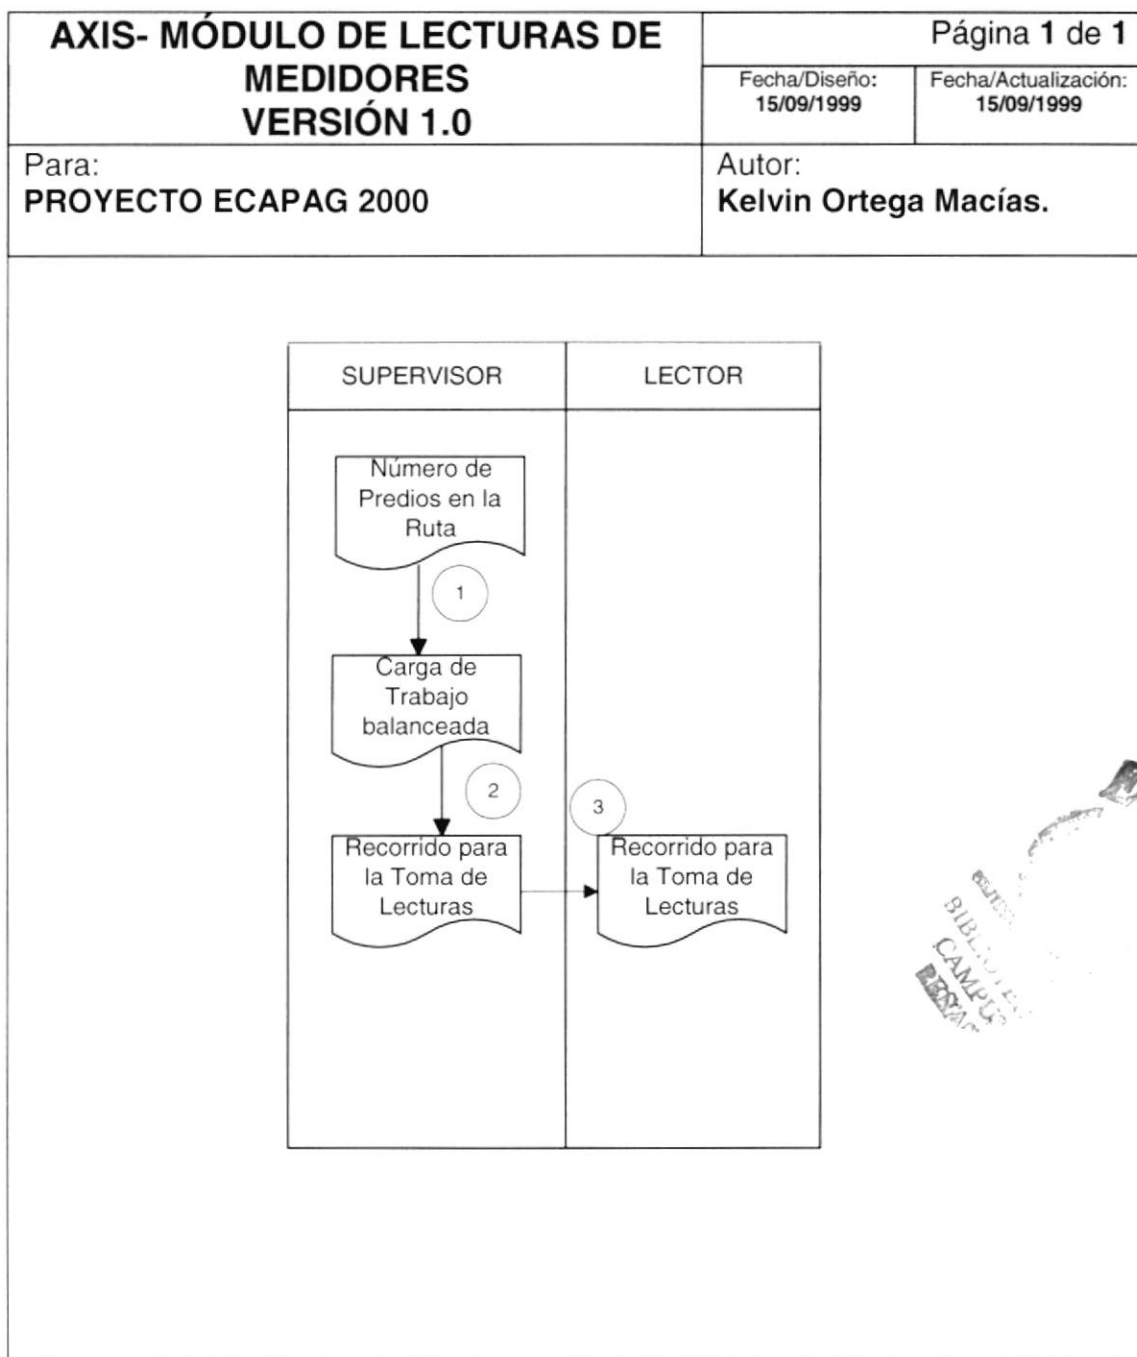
AXIS- MÓDULO DE LECTURAS DE MEDIDORES
VERSIÓN 1.0

Página 1 de 1

Fecha/Diseño:
15/09/1999

Fecha/Actualización:
15/09/1999

Para:
PROYECTO ECAPAG 2000

Autor:
Kelvin Ortega Macías.

SUPERVISOR

LECTOR

Número de Predios en la Ruta

1

Carga de Trabajo balanceada

2

3

Recorrido para la Toma de Lecturas

Recorrido para la Toma de Lecturas

BIBLIOTECA
CAMPUS
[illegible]